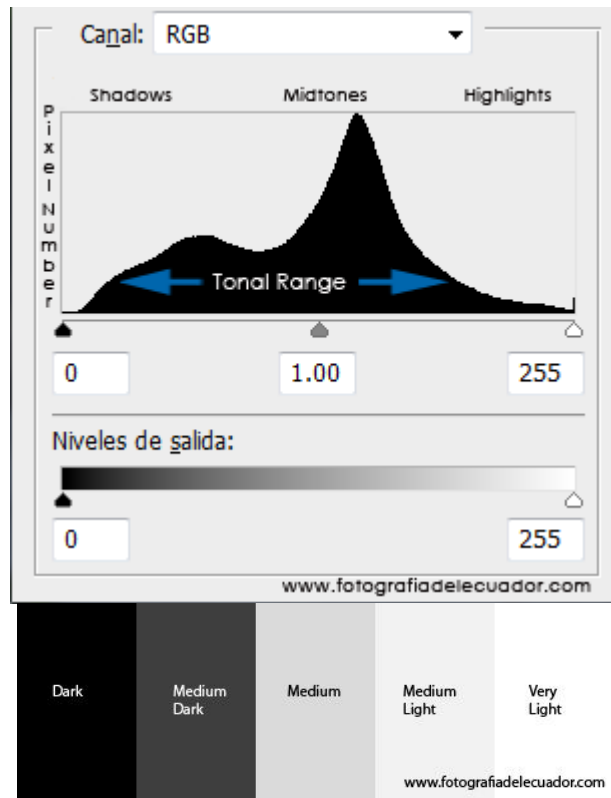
Canal: RGB

Shadows

Midtones

Highlights

Pixel Number

Tonal Range

0

1.00

255

Niveles de salida:

0

255

www.fotografiadelecuador.com

Dark

Medium Dark

Medium

Medium Light

Very Light

www.fotografiadelecuador.com